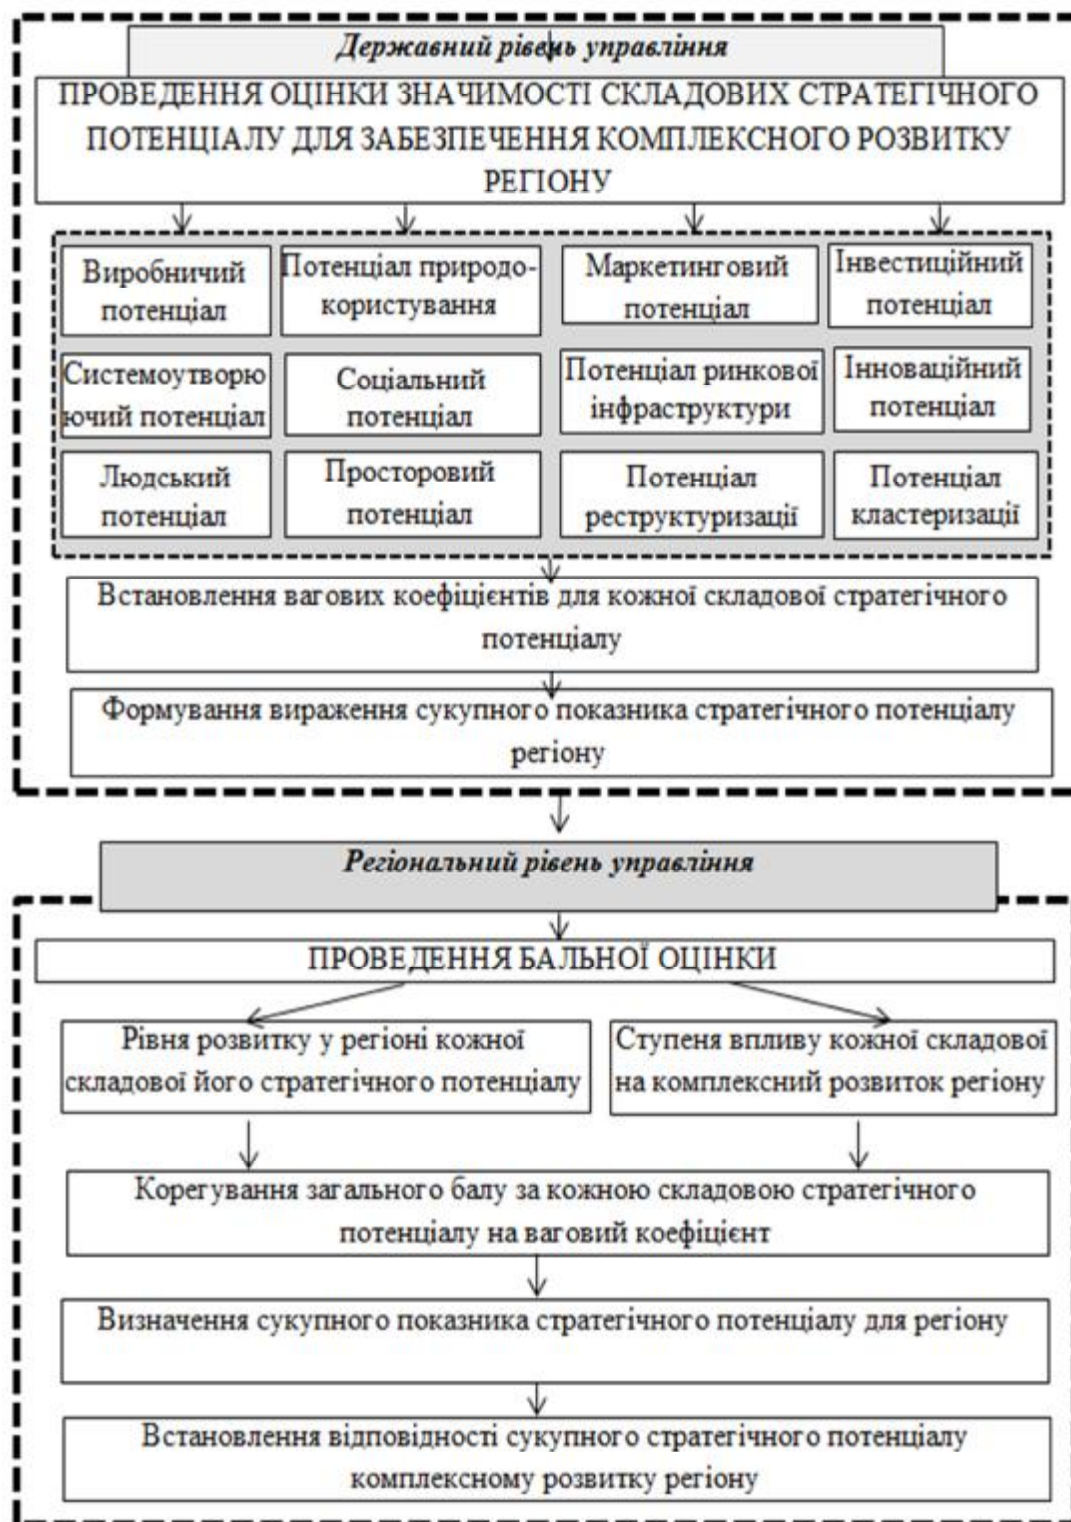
Державний рівень управління

ПРОВЕДЕННЯ ОЦІНКИ ЗНАЧИМОСТІ СКЛАДОВИХ СТРАТЕГІЧНОГО ПОТЕНЦІАЛУ ДЛЯ ЗАБЕЗПЕЧЕННЯ КОМПЛЕКСНОГО РОЗВИТКУ РЕГІОНУ

Виробничий потенціал

Потенціал природокористування

Маркетинговий потенціал

Інвестиційний потенціал

Системоутворюючий потенціал

Соціальний потенціал

Потенціал ринкової інфраструктури

Інноваційний потенціал

Людський потенціал

Просторовий потенціал

Потенціал реструктуризації

Потенціал кластеризації

Встановлення вагових коефіцієнтів для кожної складової стратегічного потенціалу

Формування вираження сукупного показника стратегічного потенціалу регіону

Регіональний рівень управління

ПРОВЕДЕННЯ БАЛЬНОЇ ОЦІНКИ

Рівня розвитку у регіоні кожної складової його стратегічного потенціалу

Ступеня впливу кожної складової на комплексний розвиток регіону

Корегування загального балу за кожною складовою стратегічного потенціалу на ваговий коефіцієнт

Визначення сукупного показника стратегічного потенціалу для регіону

Встановлення відповідності сукупного стратегічного потенціалу комплексному розвитку регіону